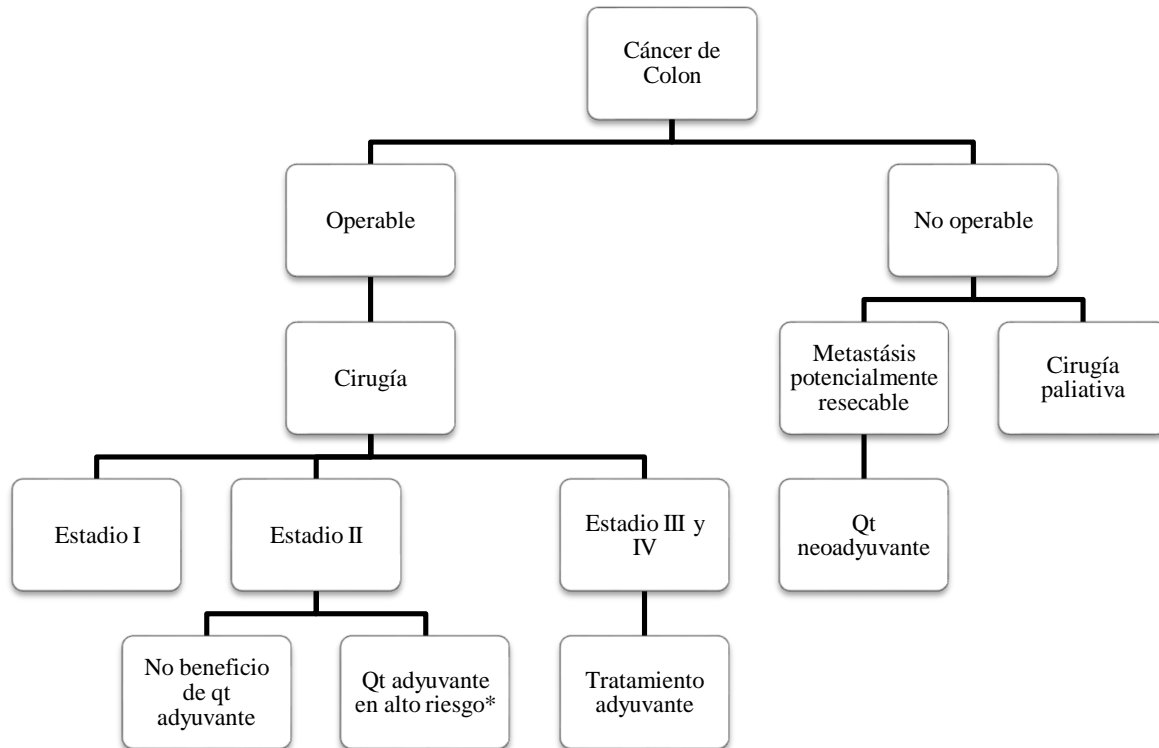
Cáncer de Colon

Operable

No operable

Cirugía

Metastásis potencialmente resecable

Cirugía paliativa

Estadio I

Estadio II

Estadio III y IV

Qt neoadyuvante

No beneficio de qt adyuvante

Qt adyuvante en alto riesgo*

Tratamiento adyuvante